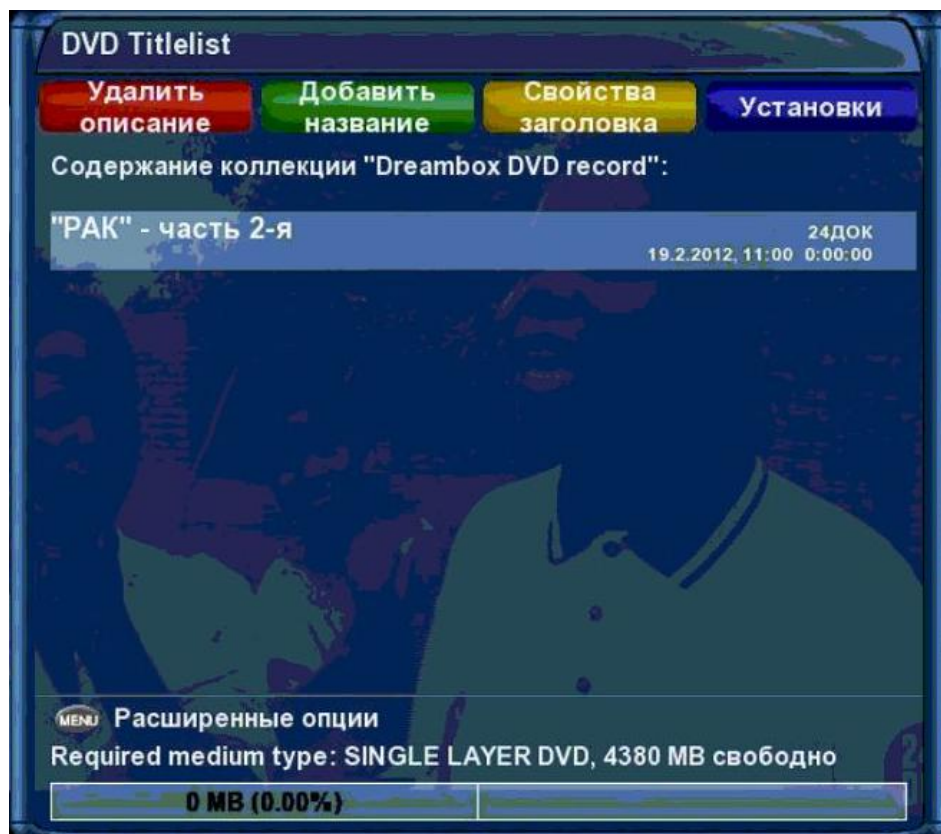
DVD Titlelist

Удалить описание

Добавить название

Свойства заголовка

Установки

Содержание коллекции "Dreambox DVD record":

"РАК" - часть 2-я

24ДОК

19.2.2012, 11:00 0:00:00

MENU Расширенные опции

Required medium type: SINGLE LAYER DVD, 4380 MB свободно

0 MB (0.00%)